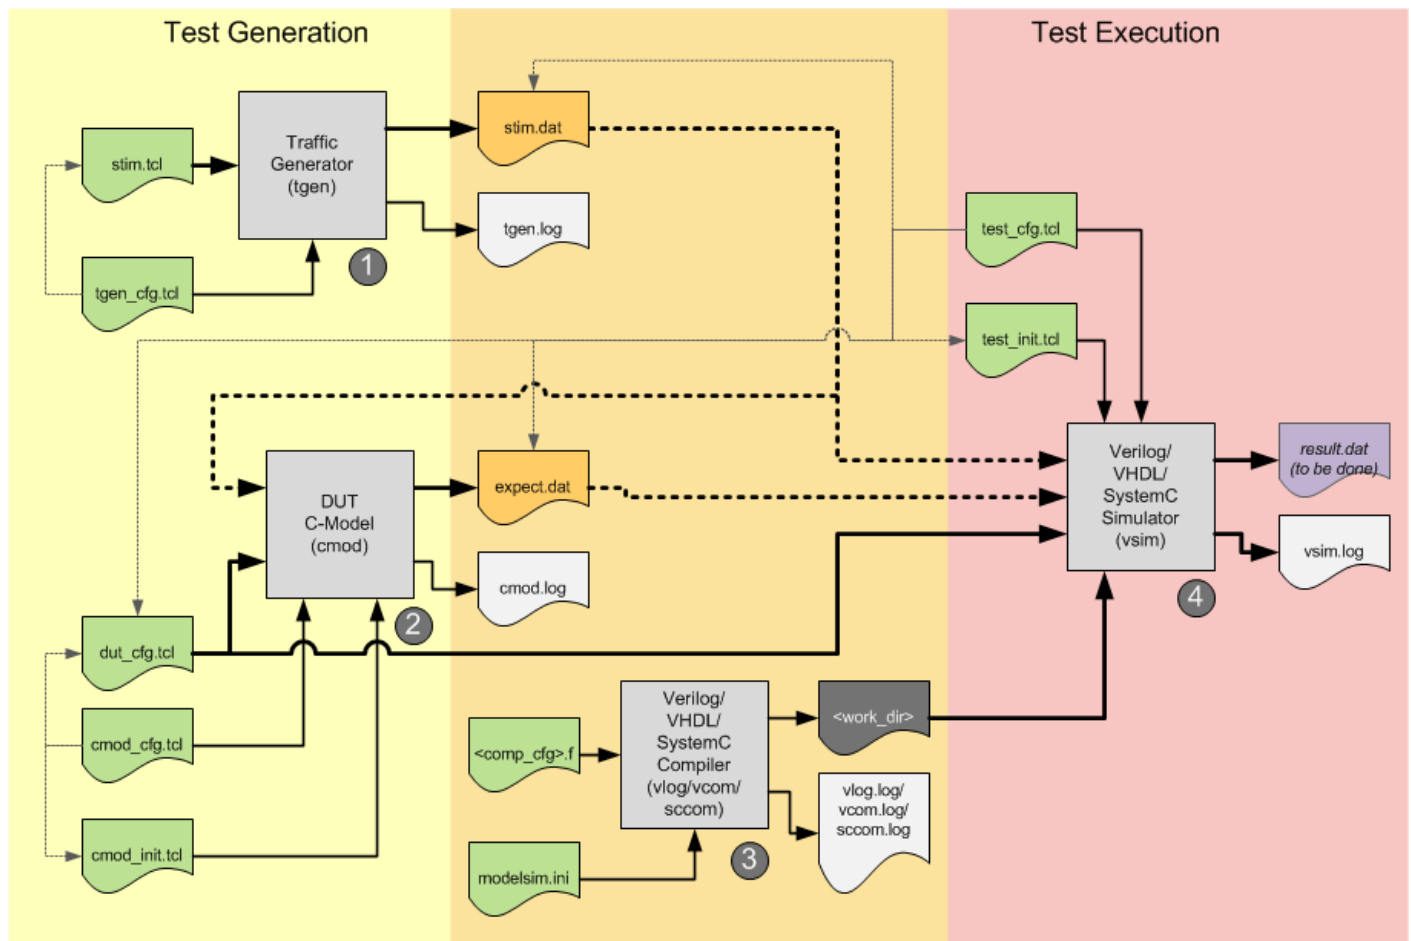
Test Generation

Test Execution

stim.tcl

Traffic Generator (tgen)

stim.dat

tgen.log

tgen_cfg.tcl

1

test_cfg.tcl

test_init.tcl

DUT C-Model (cmod)

expect.dat

Verilog/ VHDL/ SystemC Simulator (vsim)

result.dat (to be done)

vsim.log

cmod.log

2

4

dut_cfg.tcl

cmod_cfg.tcl

<comp_cfg>.f

Verilog/ VHDL/ SystemC Compiler (vlog/vcom/ sccom)

<work_dir>

vlog.log/ vcom.log/ sccom.log

cmod_init.tcl

modelsim.ini

3